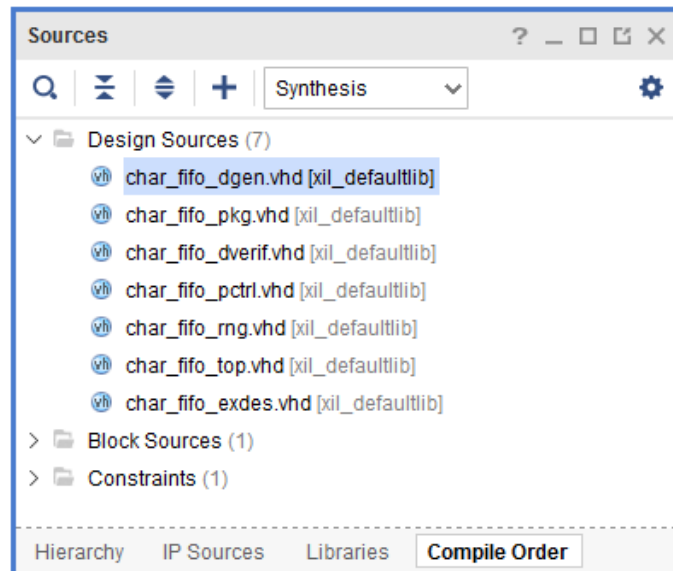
Sources ? _ ☐ ✕

Synthesis

Design Sources (7)
vhl char_fifo_dgen.vhd [xil_defaultlib]
vhl char_fifo_pkg.vhd [xil_defaultlib]
vhl char_fifo_dverif.vhd [xil_defaultlib]
vhl char_fifo_pctrl.vhd [xil_defaultlib]
vhl char_fifo_rng.vhd [xil_defaultlib]
vhl char_fifo_top.vhd [xil_defaultlib]
vhl char_fifo_exdes.vhd [xil_defaultlib]
Block Sources (1)
Constraints (1)

Hierarchy IP Sources Libraries Compile Order